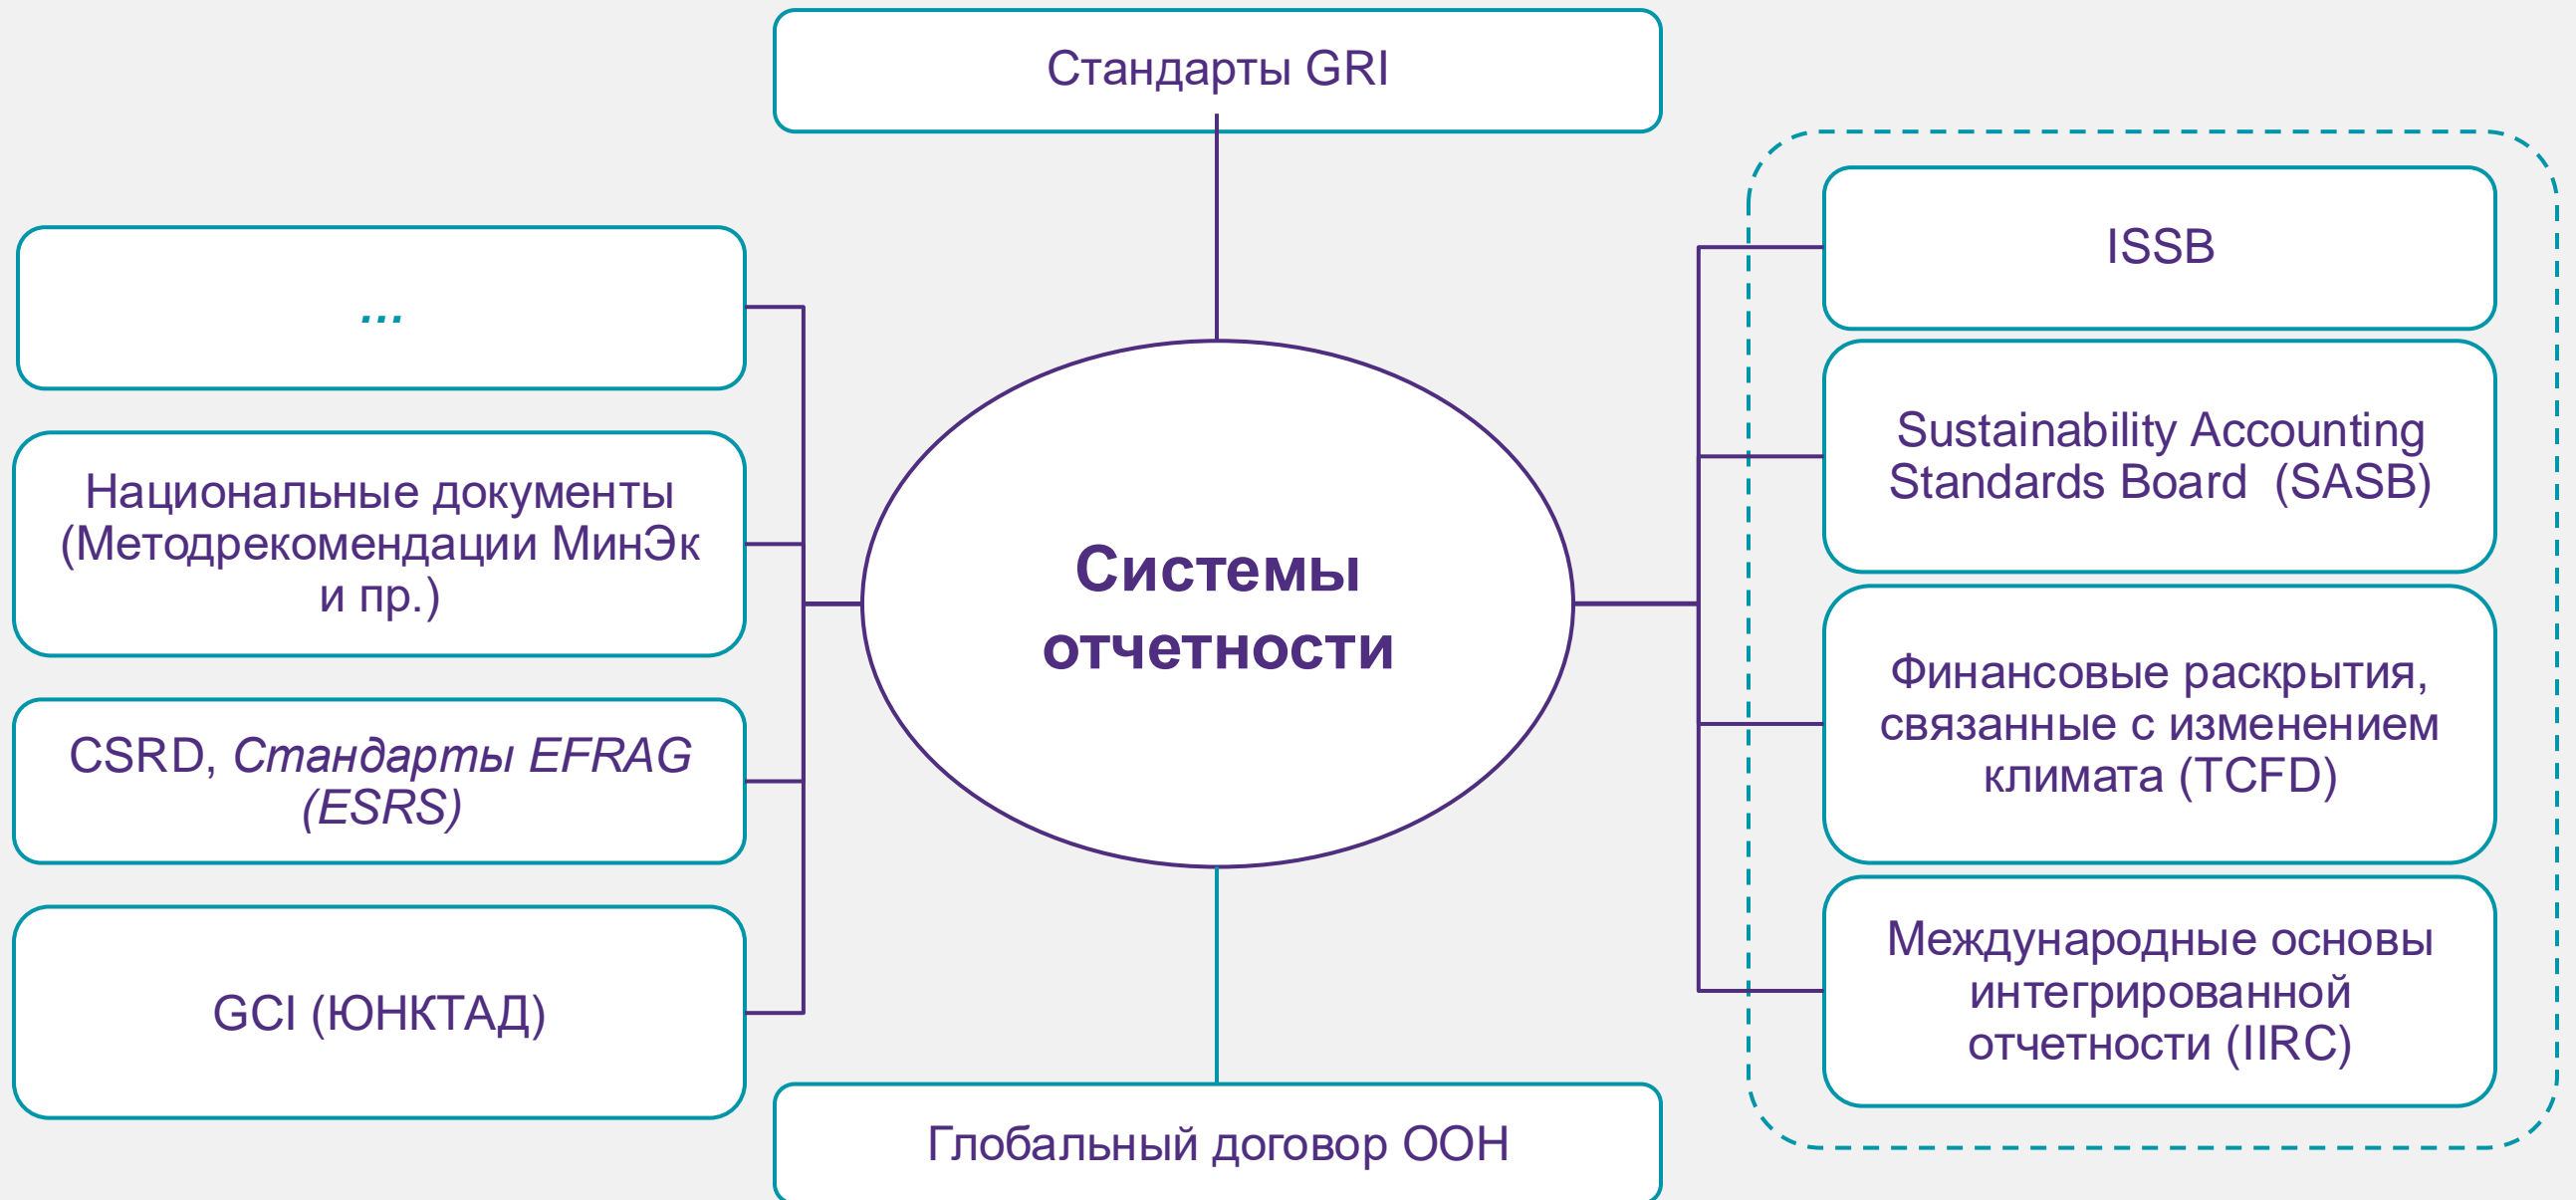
Стандарты GRI

...

Национальные документы (Методрекомендации МинЭк и пр.)

CSRD, *Стандарты EFRAG (ESRS)*

GCI (ЮНКТАД)

**Системы отчетности**

ISSB

Sustainability Accounting Standards Board (SASB)

Финансовые раскрытия, связанные с изменением климата (TCFD)

Международные основы интегрированной отчетности (IIRC)

Глобальный договор ООН